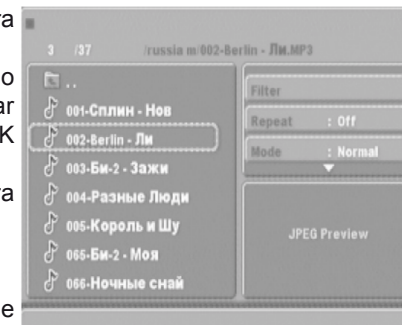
а

о
ar
K

а

е

3 /37 /russia m/002-Berlin - Ли.MP3

..
001-Сплин - Нов
002-Berlin - Ли
003-Би-2 - Зажи
004-Разные Люди
005-Король и Шу
065-Би-2 - Моя
066-Ночные снай

Filter
Repeat : Off
Mode : Normal

JPEG Preview